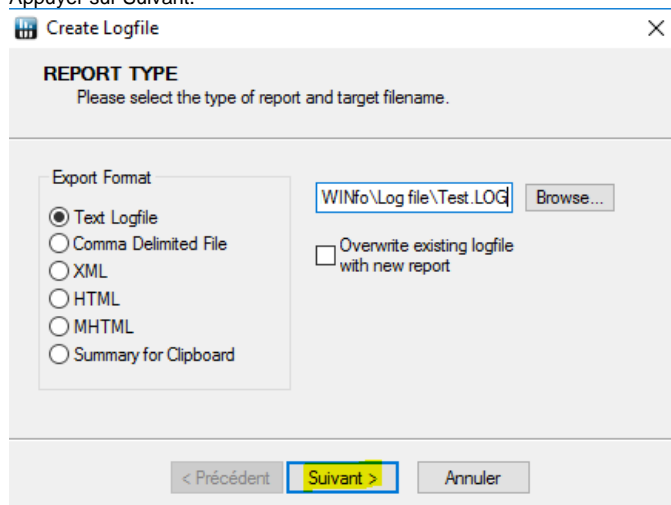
Appuyer sur Suivant.

Create Logfile

REPORT TYPE
Please select the type of report and target filename.

Export Format
Text Logfile
Comma Delimited File
XML
HTML
MHTML
Summary for Clipboard

WINfo\Log file\Test.LOG
Browse...

Overwrite existing logfile with new report

< Précédent
Suivant >
Annuler